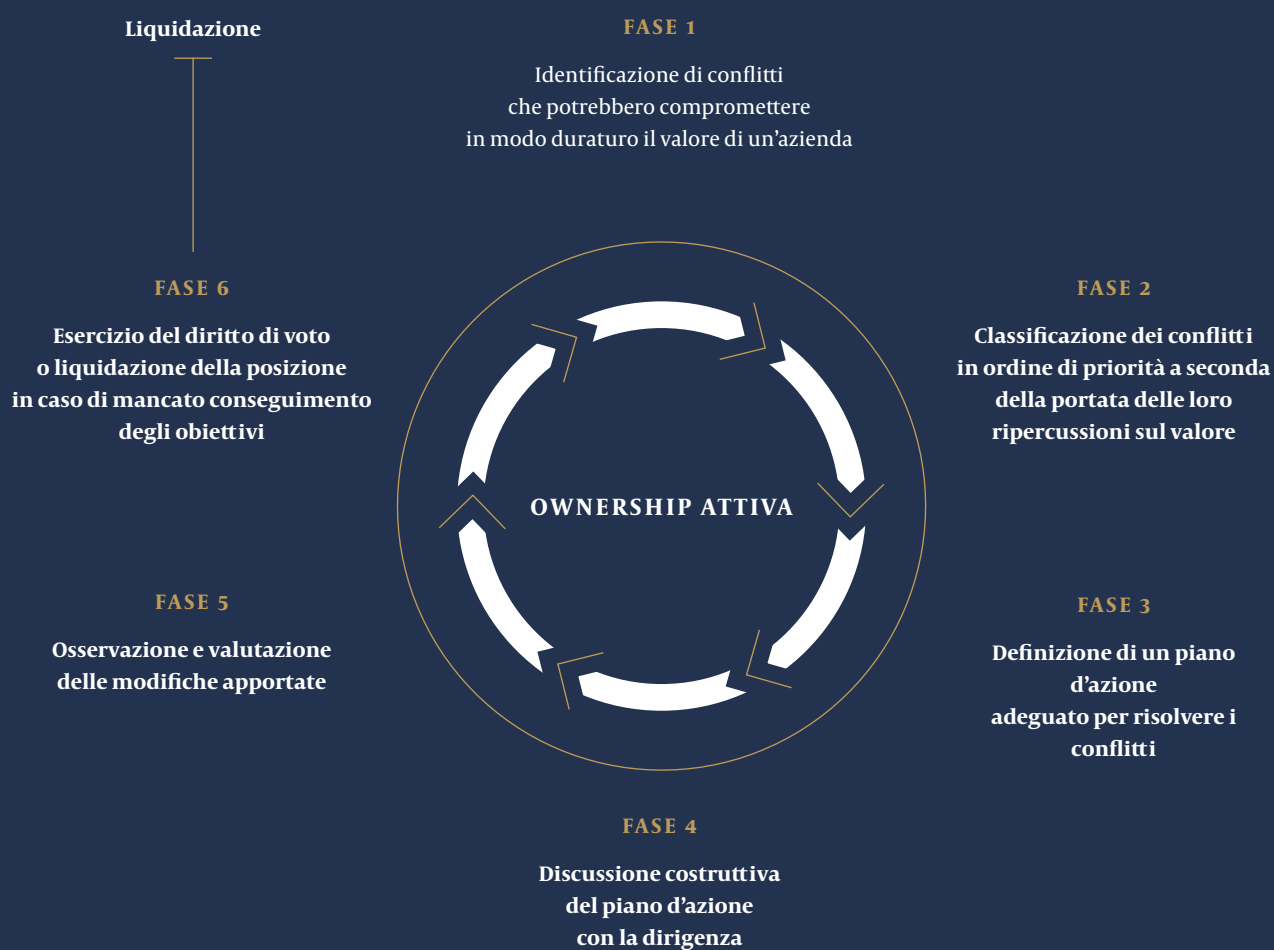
Liquidazione

FASE 1

Identificazione di conflitti che potrebbero compromettere in modo duraturo il valore di un'azienda

FASE 6

Esercizio del diritto di voto o liquidazione della posizione in caso di mancato conseguimento degli obiettivi

FASE 2

Classificazione dei conflitti in ordine di priorità a seconda della portata delle loro ripercussioni sul valore

OWNERSHIP ATTIVA

FASE 5

Osservazione e valutazione delle modifiche apportate

FASE 3

Definizione di un piano d'azione adeguato per risolvere i conflitti

FASE 4

Discussione costruttiva del piano d'azione con la dirigenza